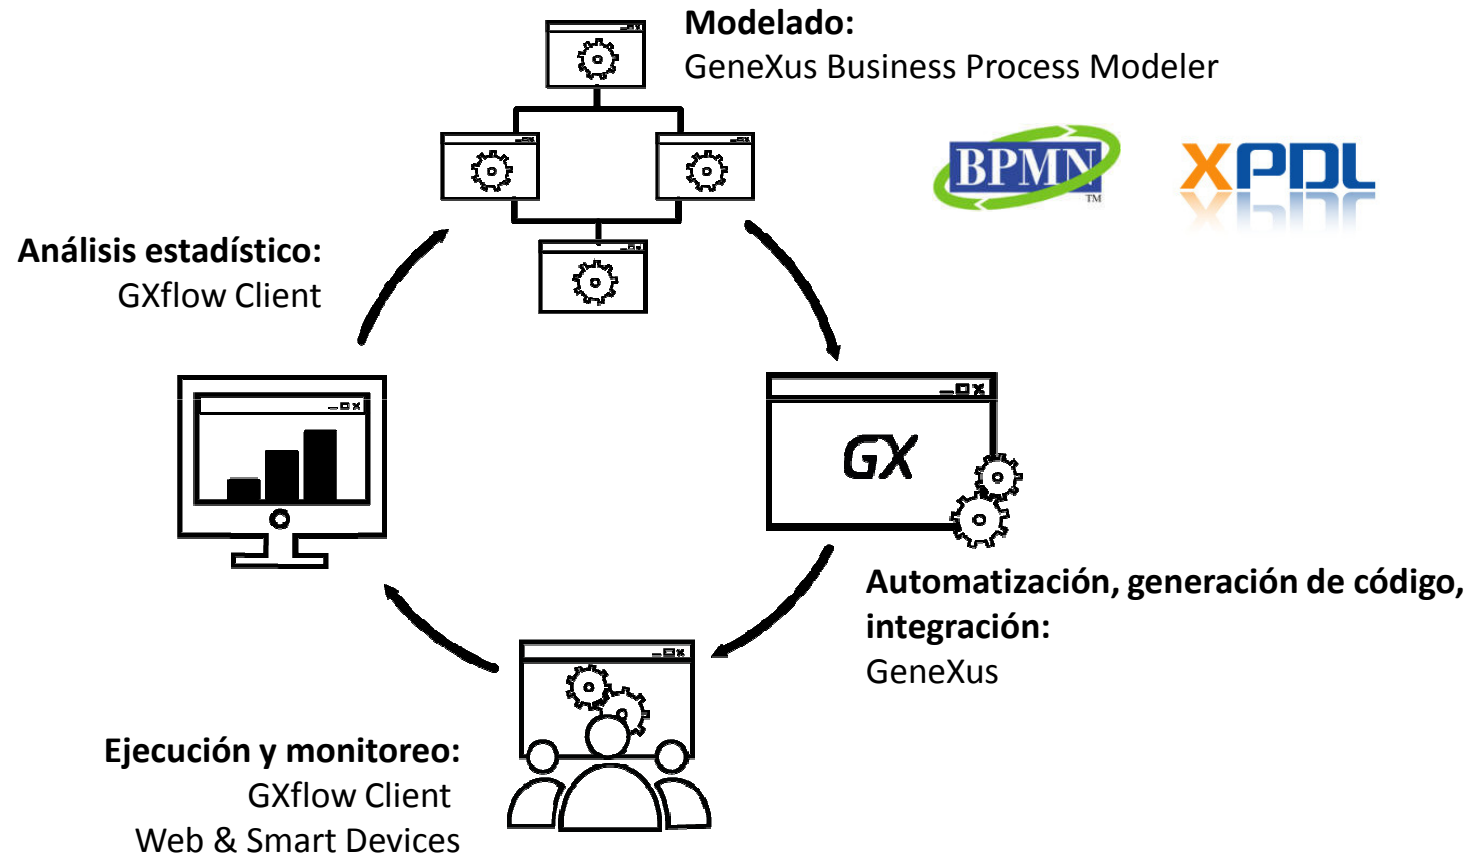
**Modelado:**
GeneXus Business Process Modeler

BPMN™

XPDL

**Análisis estadístico:**
GXflow Client

GX

**Automatización, generación de código, integración:**
GeneXus

**Ejecución y monitoreo:**
GXflow Client
Web & Smart Devices